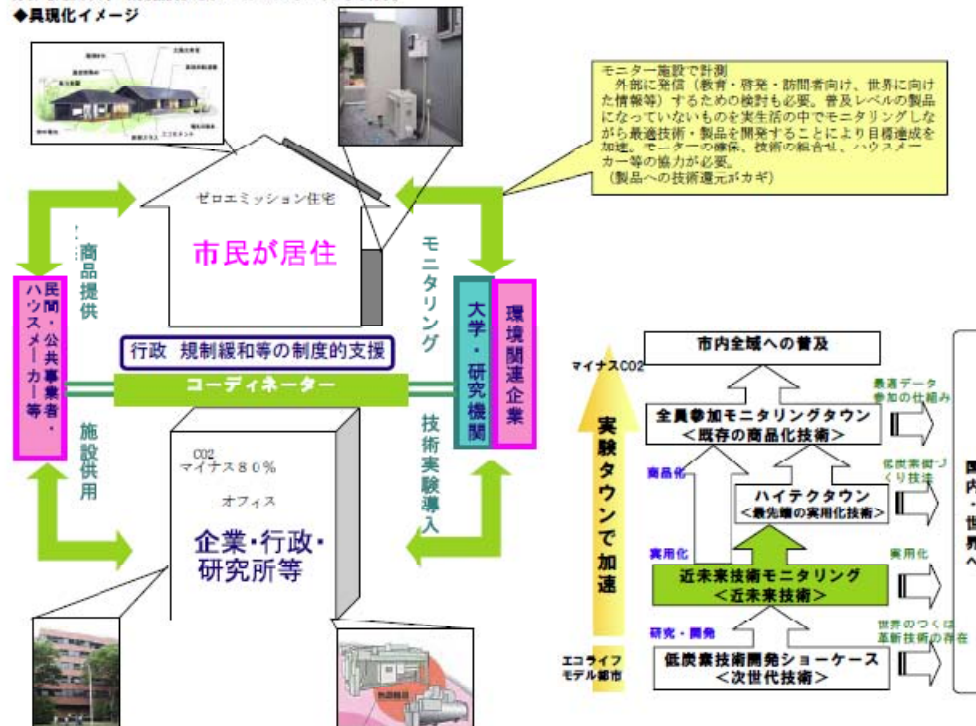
◆具現化イメージ

モニター施設で計測
外部に発信（教育・啓発・訪問者向け、世界に向けた情報等）するための検討も必要。普及レベルの製品になっていないものを実生活の中でモニタリングしながら最適技術・製品を開発することにより目標達成を加速。モニターの確保、技術の組合せ、ハウスメーカー等の協力が必要。
（製品への技術還元がカギ）

ゼロエミッション住宅

市民が居住

商品提供

モニタリング

民間・公共事業者・ハウスメーカー等

大学・研究機関

環境関連企業

行政　規制緩和等の制度的支援

コーディネーター

施設供用

技術実験導入

CO2
マイナス８０％

オフィス

企業・行政・研究所等

市内全域への普及

マイナスCO2

実験タウンで加速

最適データ参加の仕組み

全員参加モニタリングタウン
＜既存の商品化技術＞

商品化

低炭素街づくり技法

ハイテクタウン
＜最先端の実用化技術＞

実用化

実用化

近未来技術モニタリング
＜近未来技術＞

研究・開発

世界のつくは革新技術の存在

エコライフモデル都市

低炭素技術開発ショーケース
＜次世代技術＞

国
内
・
世
界
へ